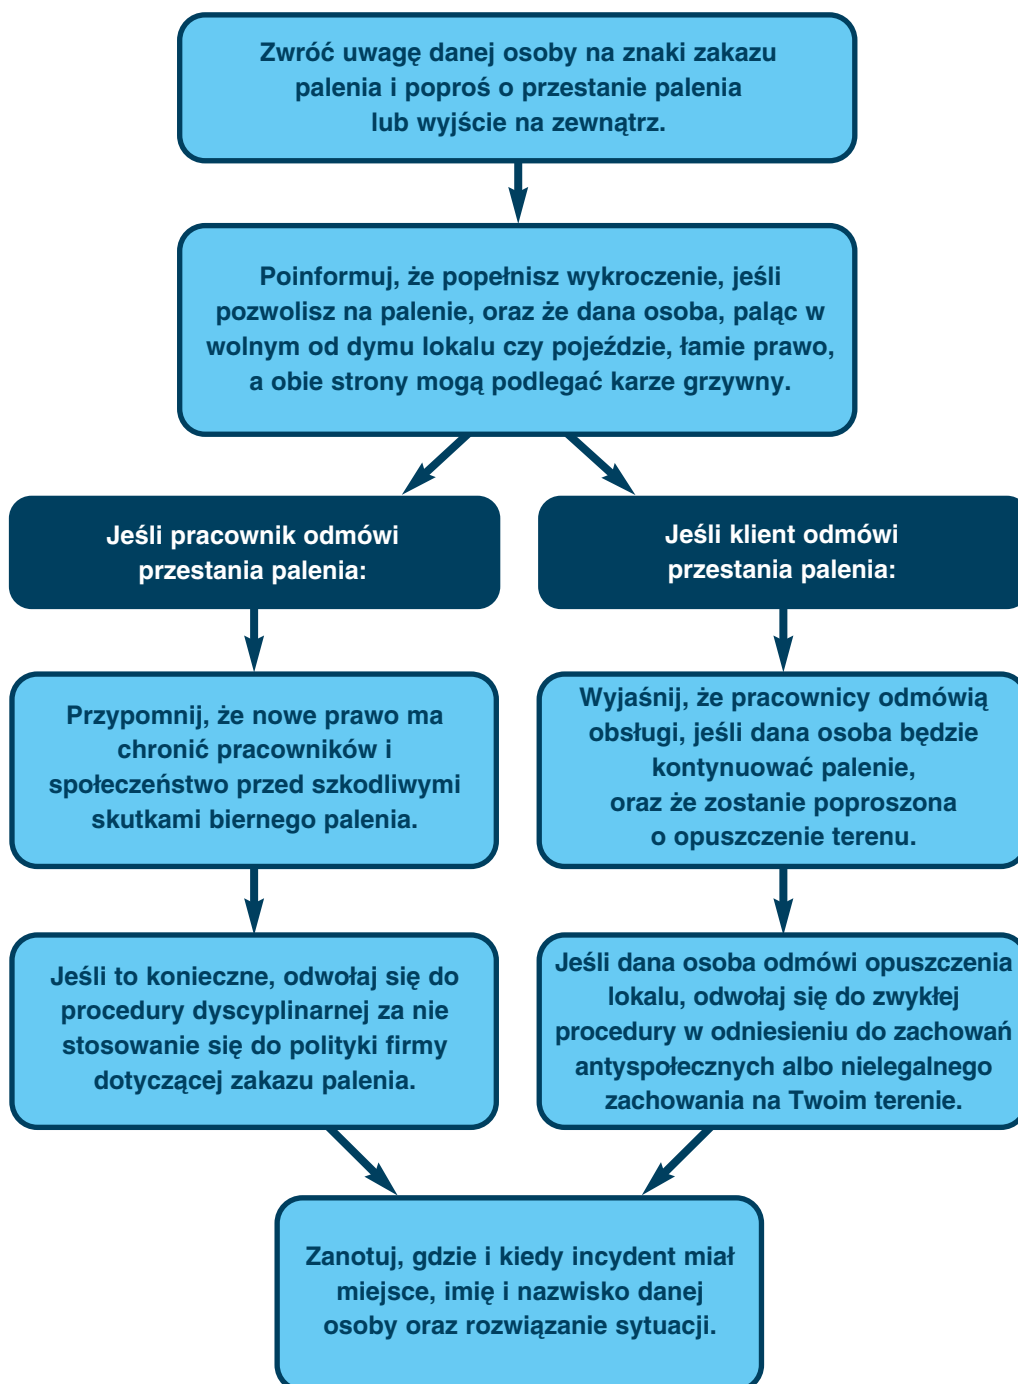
Zwróć uwagę danej osoby na znaki zakazu palenia i poproś o przestanie palenia lub wyjście na zewnątrz.

Poinformuj, że popełnisz wykroczenie, jeśli pozwolisz na palenie, oraz że dana osoba, paląc w wolnym od dymu lokalu czy pojeździe, łamie prawo, a obie strony mogą podlegać karze grzywny.

Jeśli pracownik odmówi przestania palenia:

Przypomnij, że nowe prawo ma chronić pracowników i społeczeństwo przed szkodliwymi skutkami biernego palenia.

Jeśli to konieczne, odwołaj się do procedury dyscyplinarnej za nie stosowanie się do polityki firmy dotyczącej zakazu palenia.

Jeśli klient odmówi przestania palenia:

Wyjaśnij, że pracownicy odmówią obsługi, jeśli dana osoba będzie kontynuować palenie, oraz że zostanie poproszona o opuszczenie terenu.

Jeśli dana osoba odmówi opuszczenia lokalu, odwołaj się do zwykłej procedury w odniesieniu do zachowań antyspołecznych albo nielegalnego zachowania na Twoim terenie.

Zanotuj, gdzie i kiedy incydent miał miejsce, imię i nazwisko danej osoby oraz rozwiązanie sytuacji.